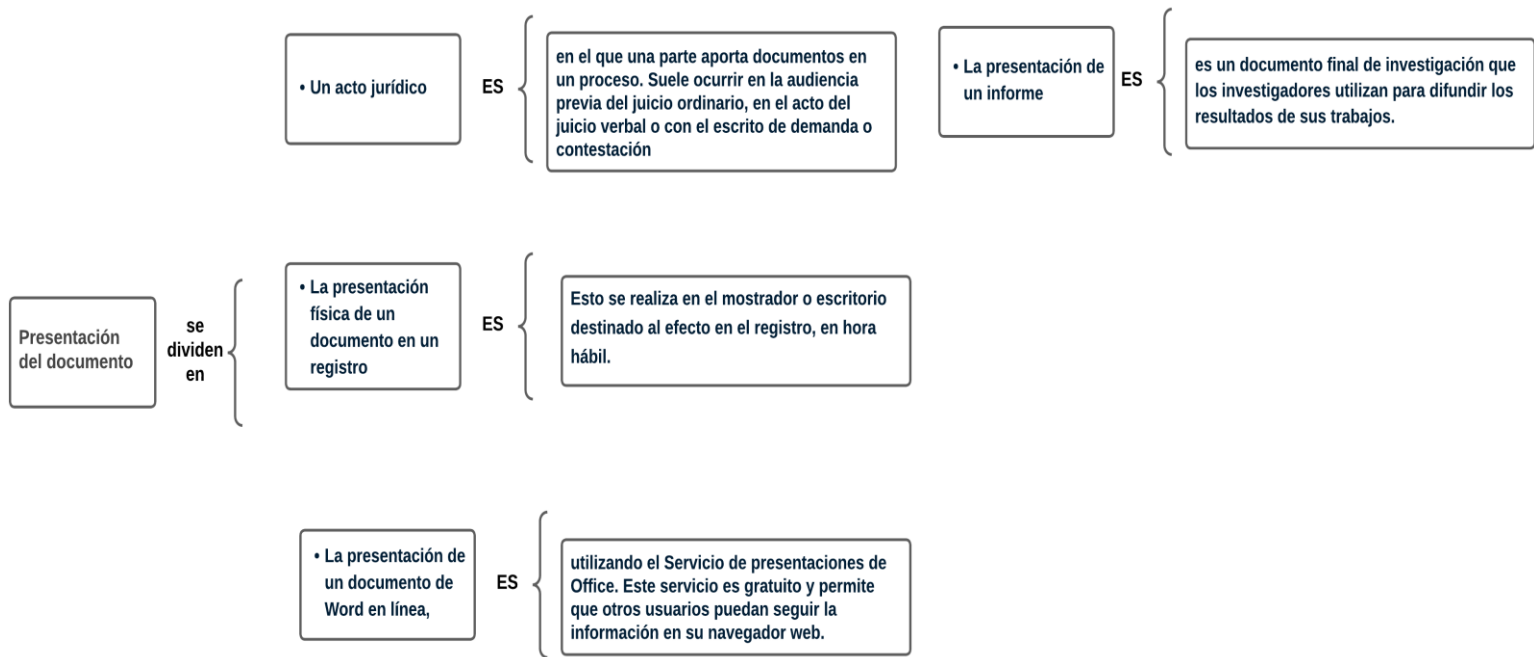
Presentación del documento

se dividen en

• Un acto jurídico

ES

en el que una parte aporta documentos en un proceso. Suele ocurrir en la audiencia previa del juicio ordinario, en el acto del juicio verbal o con el escrito de demanda o contestación

• La presentación de un informe

ES

es un documento final de investigación que los investigadores utilizan para difundir los resultados de sus trabajos.

• La presentación física de un documento en un registro

ES

Esto se realiza en el mostrador o escritorio destinado al efecto en el registro, en hora hábil.

• La presentación de un documento de Word en línea,

ES

utilizando el Servicio de presentaciones de Office. Este servicio es gratuito y permite que otros usuarios puedan seguir la información en su navegador web.